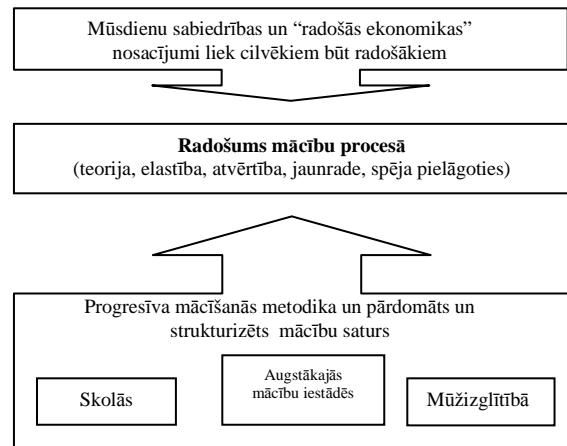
Mūsdienu sabiedrības un "radošās ekonomikas" nosacījumi liek cilvēkiem būt radošākiem

**Radošums mācību procesā**
(teorija, elastība, atvērtība, jaunrade, spēja pielāgoties)

Progresīva mācīšanās metodika un pārdomāts un strukturizēts mācību saturs

Skolās

Augstākajās mācību iestādēs

Mūžizglītībā